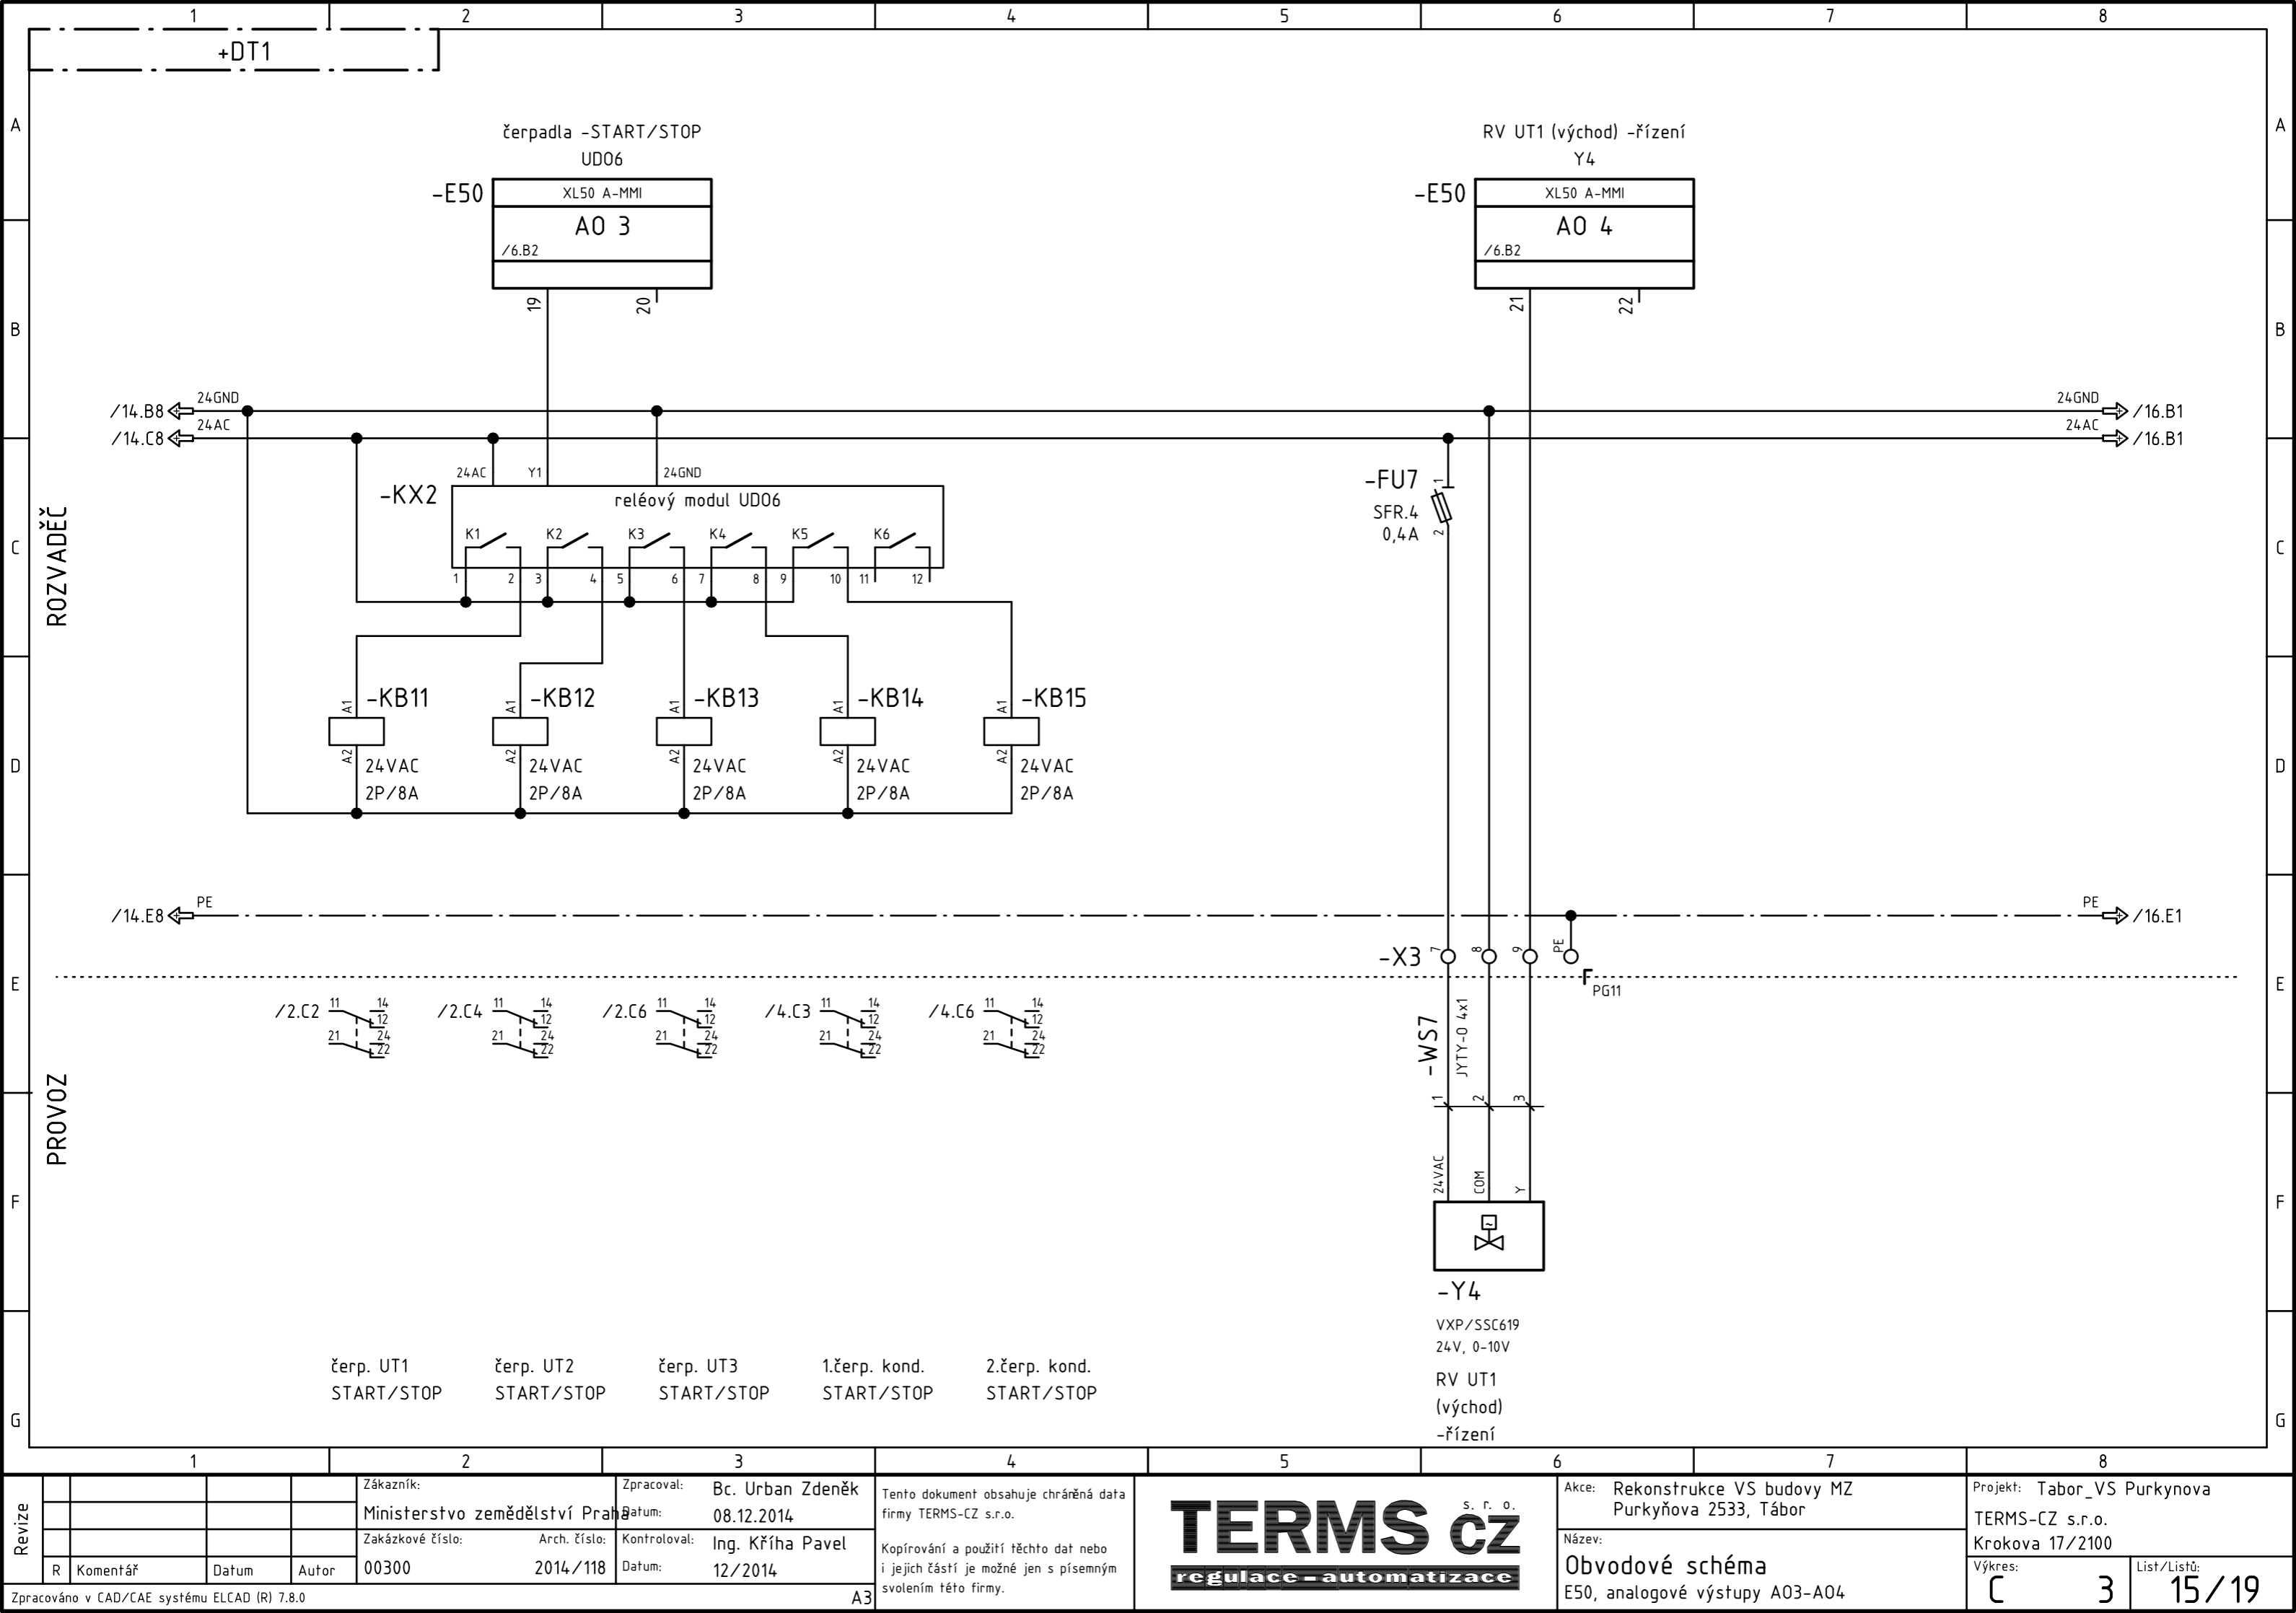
1 2 3 4 5 6 7 8

+DT1

A

čerpadla -START/STOP
UD06

-E50
XL50 A-MMI
AO 3
/6.B2
19 20

RV UT1 (východ) -řízení
Y4

-E50
XL50 A-MMI
AO 4
/6.B2
21 22

B

/14.B8 24GND
/14.C8 24AC

24GND /16.B1
24AC /16.B1

24AC Y1 24GND

-KX2
reléový modul UD06
K1 K2 K3 K4 K5 K6
1 2 3 4 5 6 7 8 9 10 11 12

-FU7
1
SFR.4
0,4A
2

C

ROZVADĚČ

-KB11
A1
A2
24VAC
2P/8A

-KB12
A1
A2
24VAC
2P/8A

-KB13
A1
A2
24VAC
2P/8A

-KB14
A1
A2
24VAC
2P/8A

-KB15
A1
A2
24VAC
2P/8A

D

/14.E8 PE
PE /16.E1

-X3 7 8 9 PE
PG11

E

/2.C2 11 14 12 21 24 22
/2.C4 11 14 12 21 24 22
/2.C6 11 14 12 21 24 22
/4.C3 11 14 12 21 24 22
/4.C6 11 14 12 21 24 22

-WS7
JYTY-O 4x1
1 2 3

PROVOZ

F

24VAC COM Y

-Y4
VXP/SSC619
24V, 0-10V

RV UT1
(východ)
-řízení

čerp. UT1
START/STOP

čerp. UT2
START/STOP

čerp. UT3
START/STOP

1.čerp. kond.
START/STOP

2.čerp. kond.
START/STOP

G

1 2 3 4 5 6 7 8

Revize
R Komentář Datum Autor
Zákazník:
Ministerstvo zemědělství Praha
Zakázkové číslo: 00300
Arch. číslo: 2014/118
Zpracoval: Bc. Urban Zdeněk
Datum: 08.12.2014
Kontroloval: Ing. Kříha Pavel
Datum: 12/2014
A3
Tento dokument obsahuje chráněná data firmy TERMS-CZ s.r.o.

Kopírování a použití těchto dat nebo i jejich částí je možné jen s písemným svolením této firmy.
TERMS cz s. r. o.
regulace - automatizace
Akce: Rekonstrukce VS budovy MZ
Purkyňova 2533, Tábor
Název:
Obvodové schéma
E50, analogové výstupy AO3-AO4
Projekt: Tabor_VS Purkynova
TERMS-CZ s.r.o.
Krokova 17/2100
Výkres: C 3
List/Listů: 15/19
Zpracováno v CAD/CAE systému ELCAD (R) 7.8.0